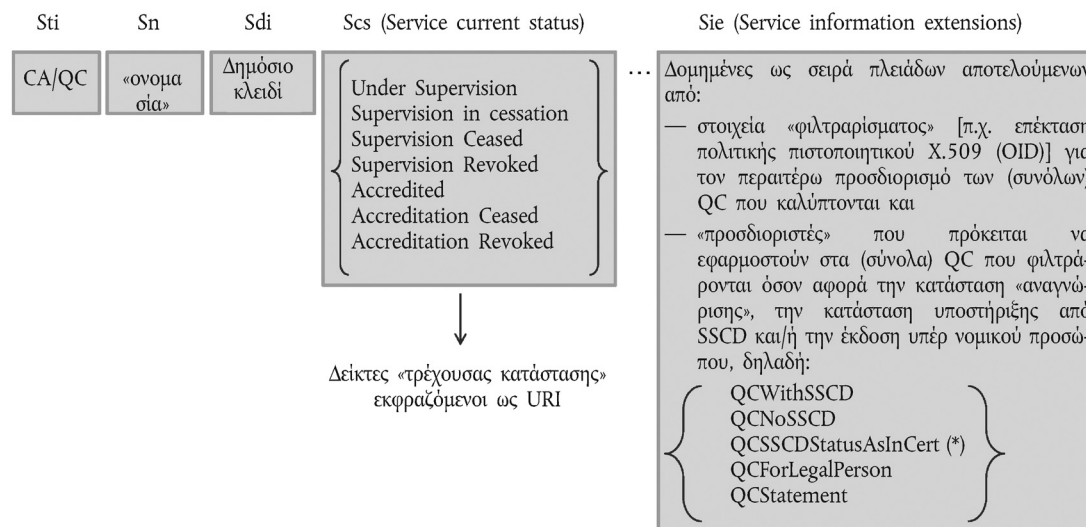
Sti Sn Sdi Scs (Service current status) Sie (Service information extensions)

CA/QC

«ονομασία»

Δημόσιο κλειδί

Under Supervision
Supervision in cessation
Supervision Ceased
Supervision Revoked
Accredited
Accreditation Ceased
Accreditation Revoked

Δείκτες «τρέχουσας κατάστασης» εκφραζόμενοι ως URI

…

Δομημένες ως σειρά πλειάδων αποτελούμενων από:

— στοιχεία «φιλτραρίσματος» [π.χ. επέκταση πολιτικής πιστοποιητικού X.509 (OID)] για τον περαιτέρω προσδιορισμό των (συνόλων) QC που καλύπτονται και

— «προσδιοριστές» που πρόκειται να εφαρμοστούν στα (σύνολα) QC που φιλτράρονται όσον αφορά την κατάσταση «αναγνώρισης», την κατάσταση υποστήριξης από SSCD και/ή την έκδοση υπέρ νομικού προσώπου, δηλαδή:

QCWithSSCD
QCNoSSCD
QCSSCDStatusAsInCert (*)
QCForLegalPerson
QCStatement